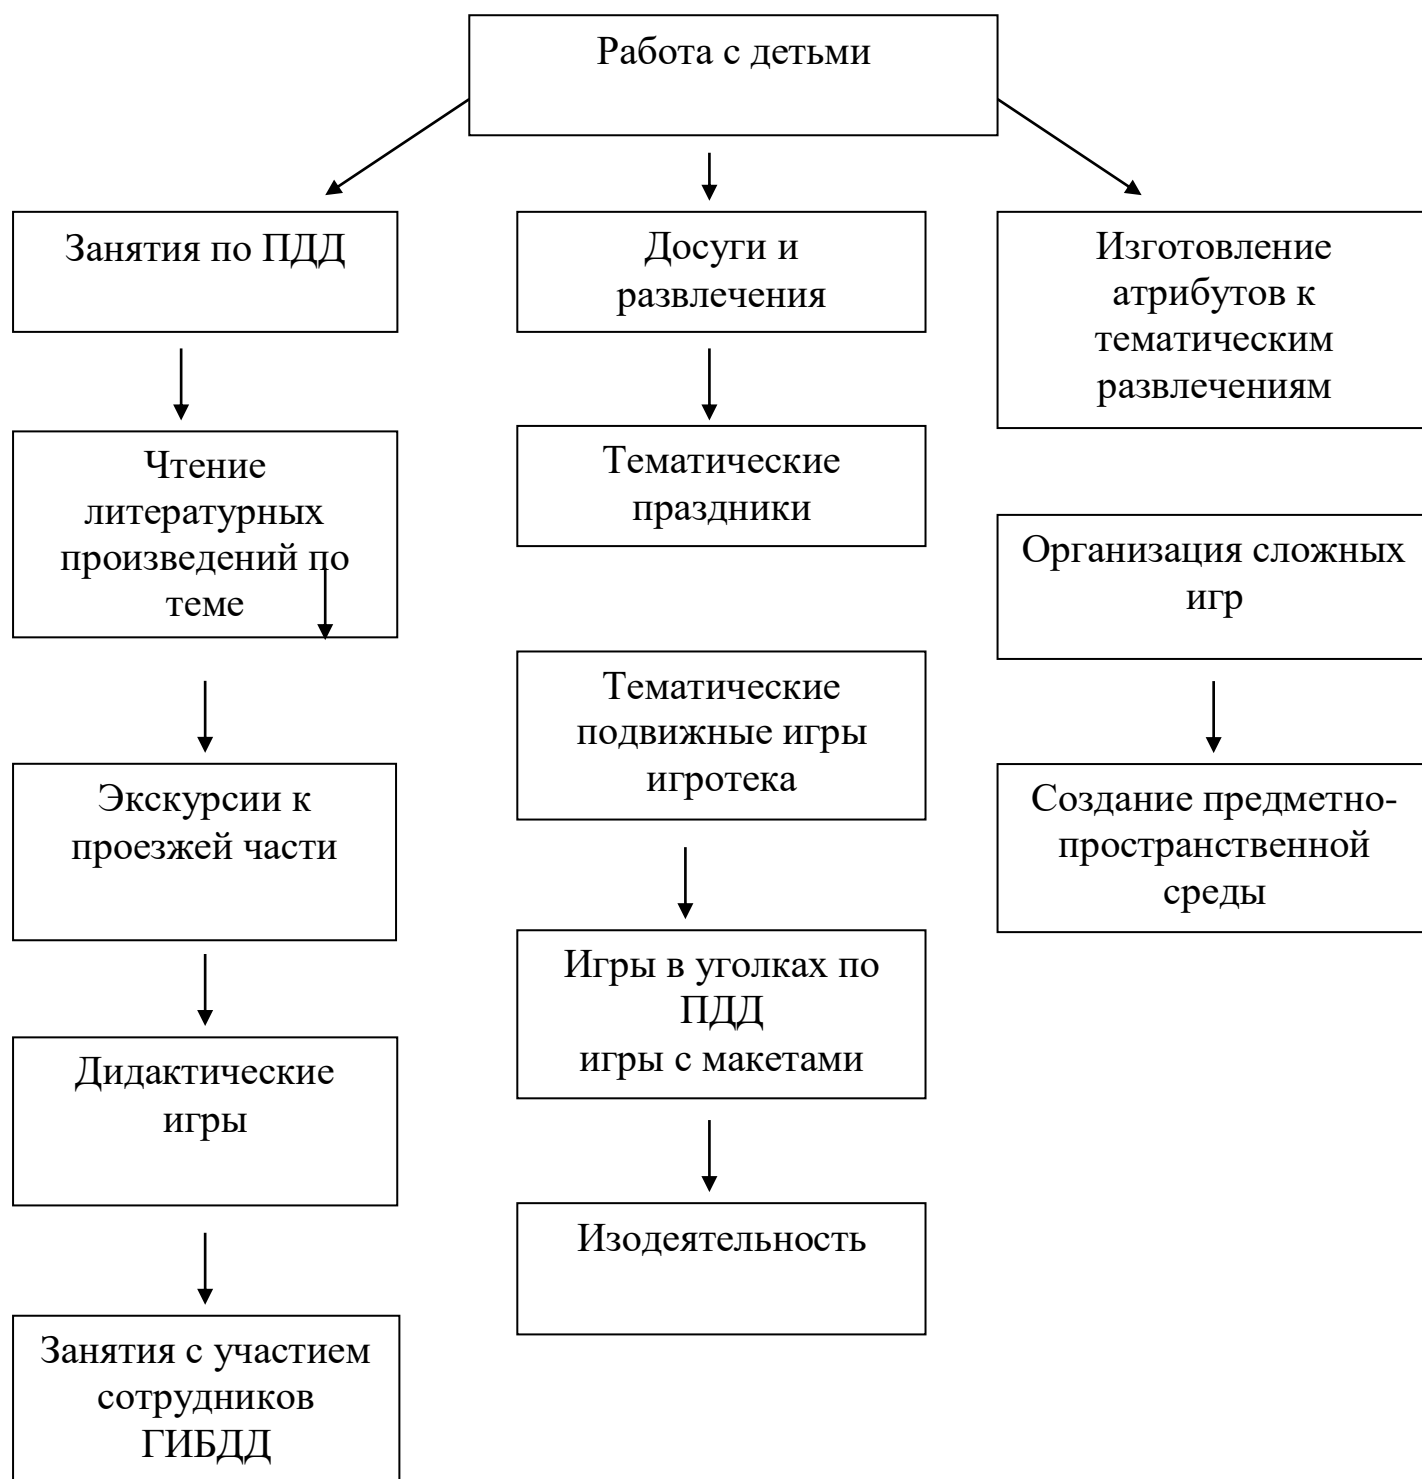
Работа с детьми

Занятия по ПДД

Чтение литературных произведений по теме

Экскурсии к проезжей части

Дидактические игры

Занятия с участием сотрудников ГИБДД

Досуги и развлечения

Тематические праздники

Тематические подвижные игры игротека

Игры в уголках по ПДД
игры с макетами

Изодеятельность

Изготовление атрибутов к тематическим развлечениям

Организация сложных игр

Создание предметно-пространственной среды